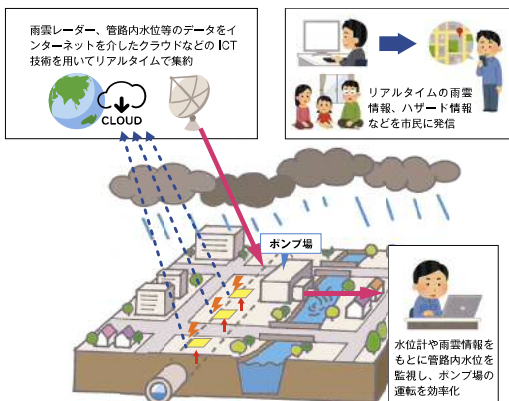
雨雲レーダー、管路内水位等のデータをインターネットを介したクラウドなどのICT技術を用いてリアルタイムで集約

CLOUD

リアルタイムの雨雲情報、ハザード情報などを市民に発信

ポンプ場

水位計や雨雲情報をもとに管路内水位を監視し、ポンプ場の運転を効率化